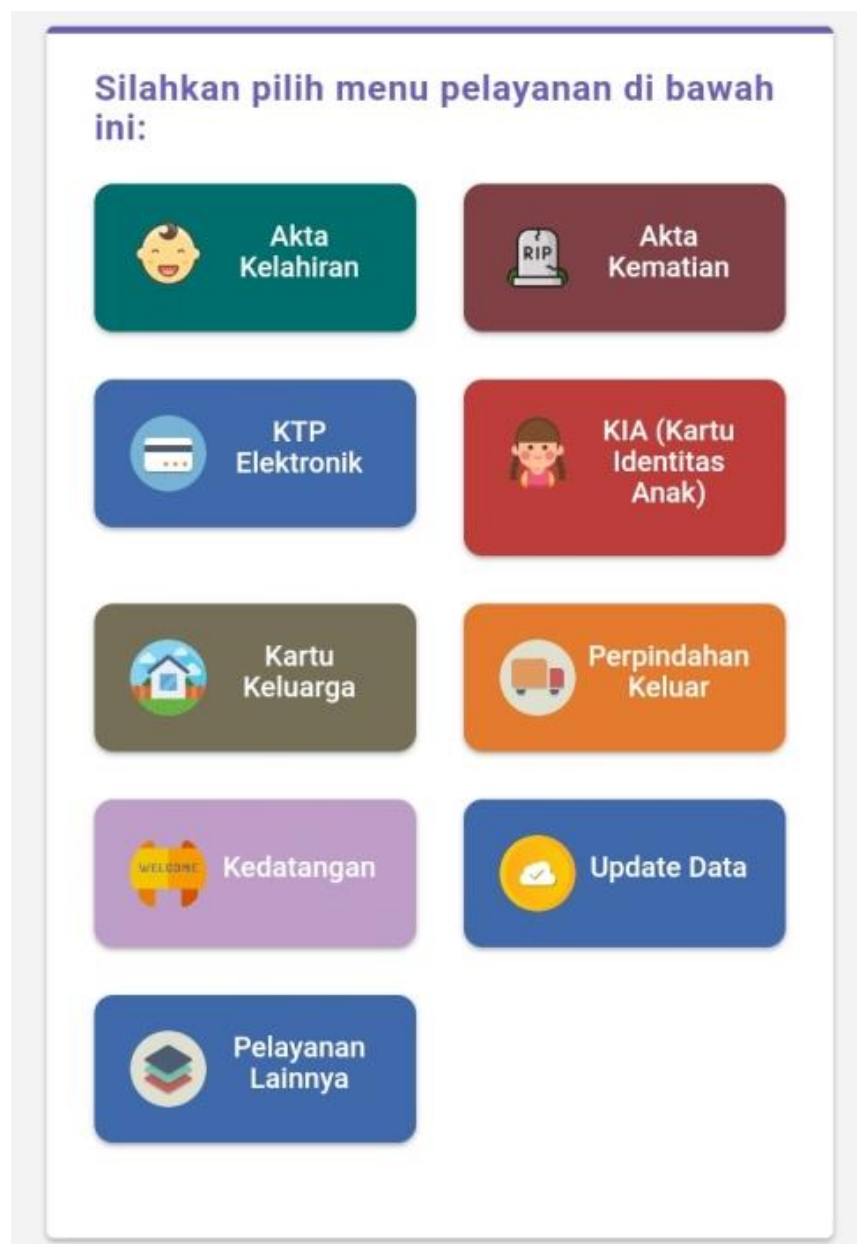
Silahkan pilih menu pelayanan di bawah ini:

Akta Kelahiran

RIP

Akta Kematian

KTP Elektronik

KIA (Kartu Identitas Anak)

Kartu Keluarga

Perpindahan Keluar

WELCOME

Kedatangan

Update Data

Pelayanan Lainnya